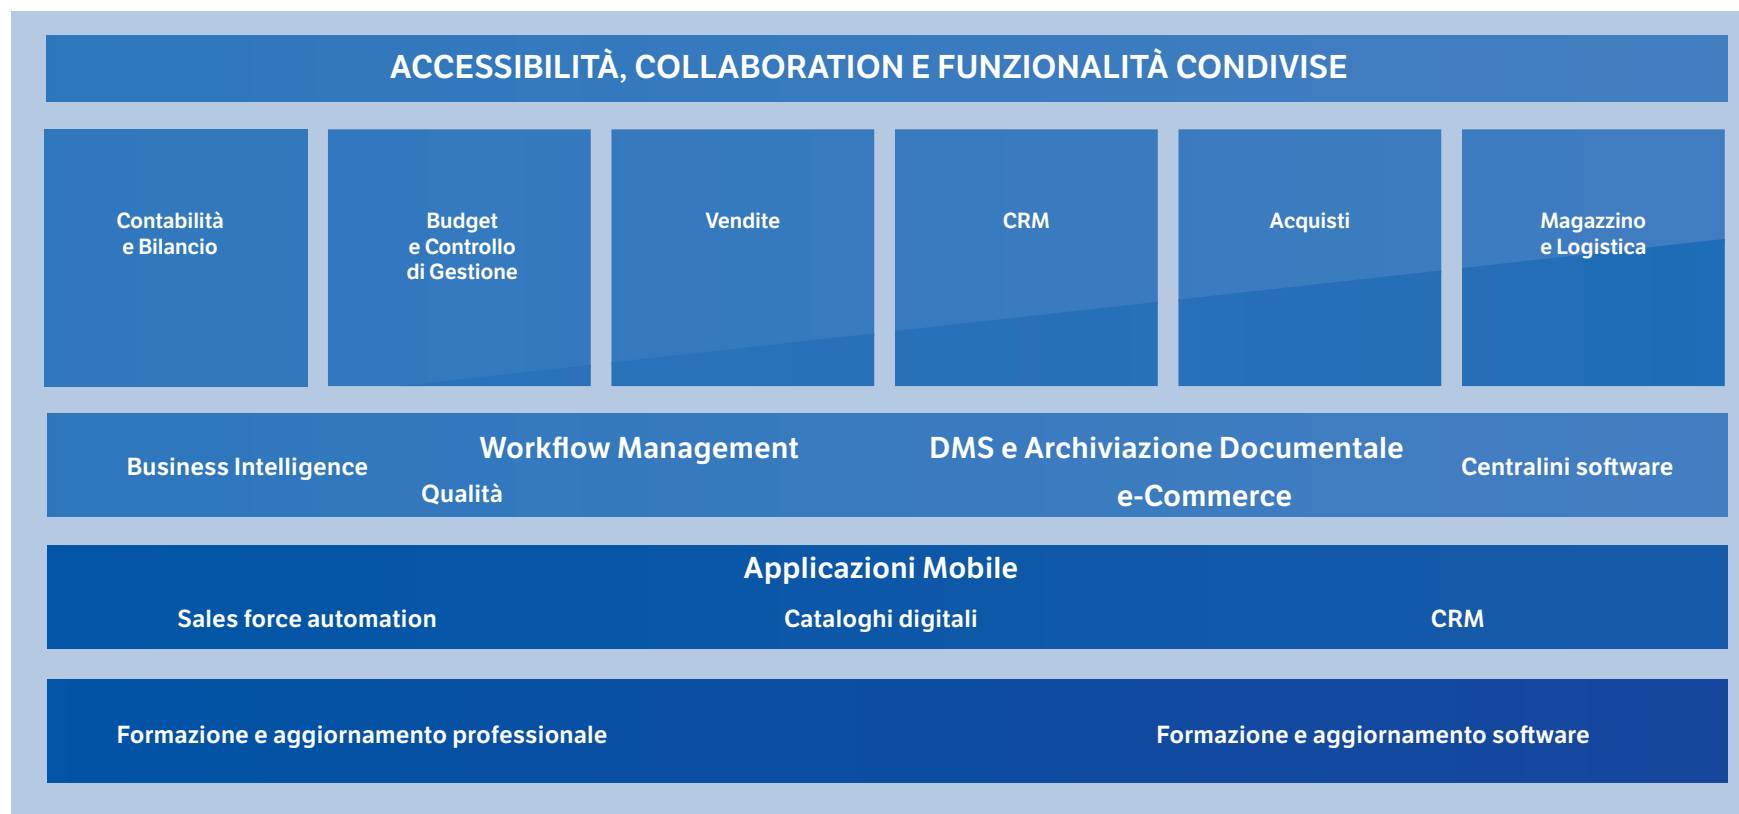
ACCESSIBILITÀ, COLLABORATION E FUNZIONALITÀ CONDIVISE

Contabilità
e Bilancio

Budget
e Controllo
di Gestione

Vendite

CRM

Acquisti

Magazzino
e Logistica

Business Intelligence

Workflow Management

Qualità

DMS e Archiviazione Documentale

e-Commerce

Centralini software

Applicazioni Mobile

Sales force automation

Cataloghi digitali

CRM

Formazione e aggiornamento professionale

Formazione e aggiornamento software